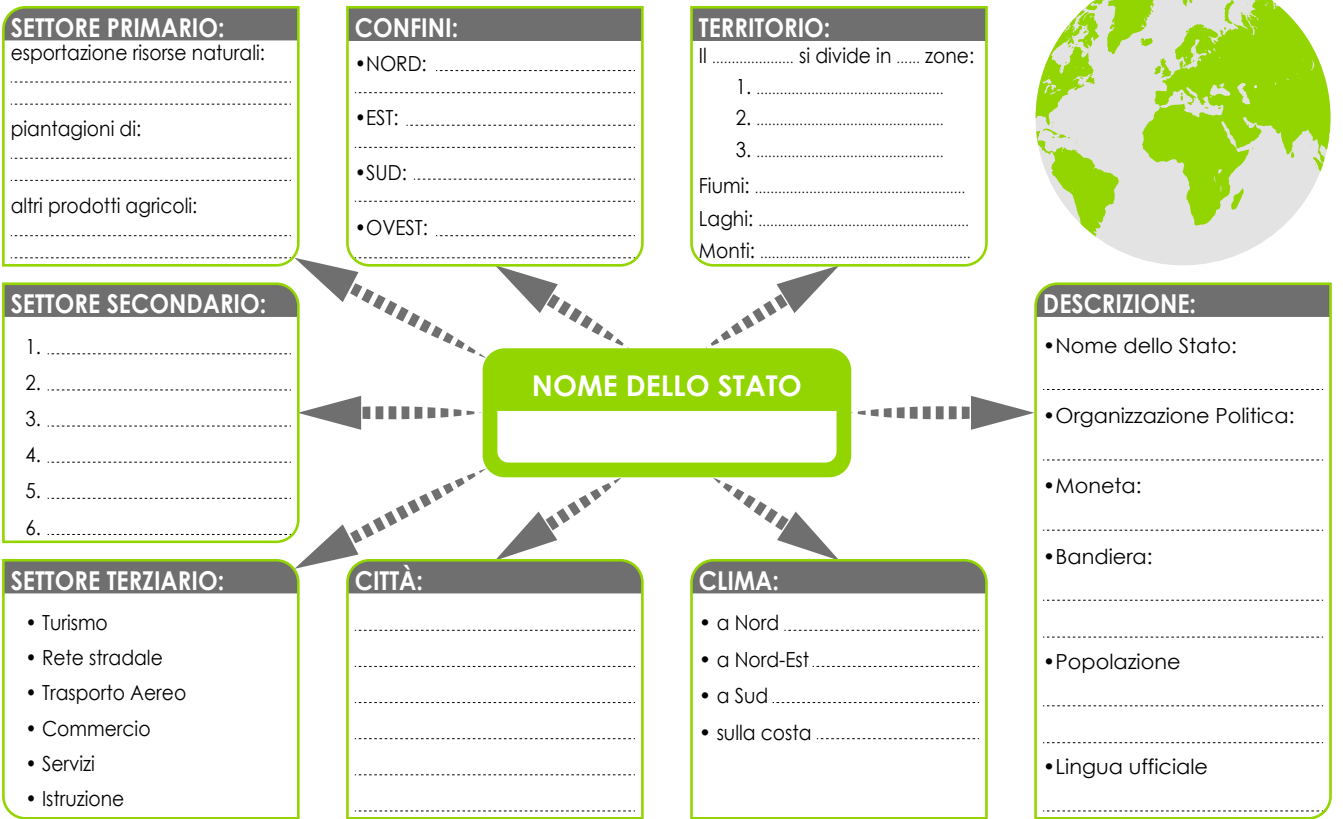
SETTORE PRIMARIO:
esportazione risorse naturali:
piantagioni di:
altri prodotti agricoli:

CONFINI:
•NORD:
•EST:
•SUD:
•OVEST:

TERRITORIO:
Il ........ si divide in ...... zone:
1.
2.
3.
Fiumi:
Laghi:
Monti:

SETTORE SECONDARIO:
1.
2.
3.
4.
5.
6.

NOME DELLO STATO

DESCRIZIONE:
•Nome dello Stato:
•Organizzazione Politica:
•Moneta:
•Bandiera:
•Popolazione
•Lingua ufficiale

SETTORE TERZIARIO:
• Turismo
• Rete stradale
• Trasporto Aereo
• Commercio
• Servizi
• Istruzione

CITTÀ:

CLIMA:
• a Nord
• a Nord-Est
• a Sud
• sulla costa